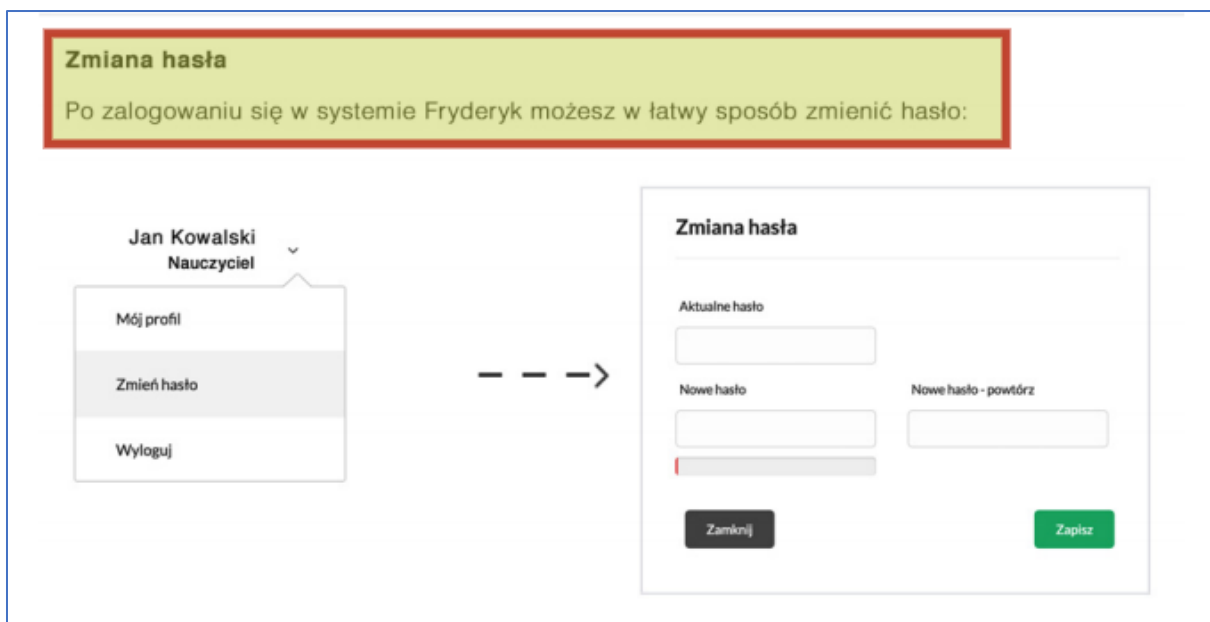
Zmiana hasła

Po zalogowaniu się w systemie Fryderyk możesz w łatwy sposób zmienić hasło:

Jan Kowalski
Nauczyciel

Mój profil

Zmień hasło

Wyloguj

Zmiana hasła

Aktualne hasło

Nowe hasło

Nowe hasło - powtórz

Zamknij

Zapisz